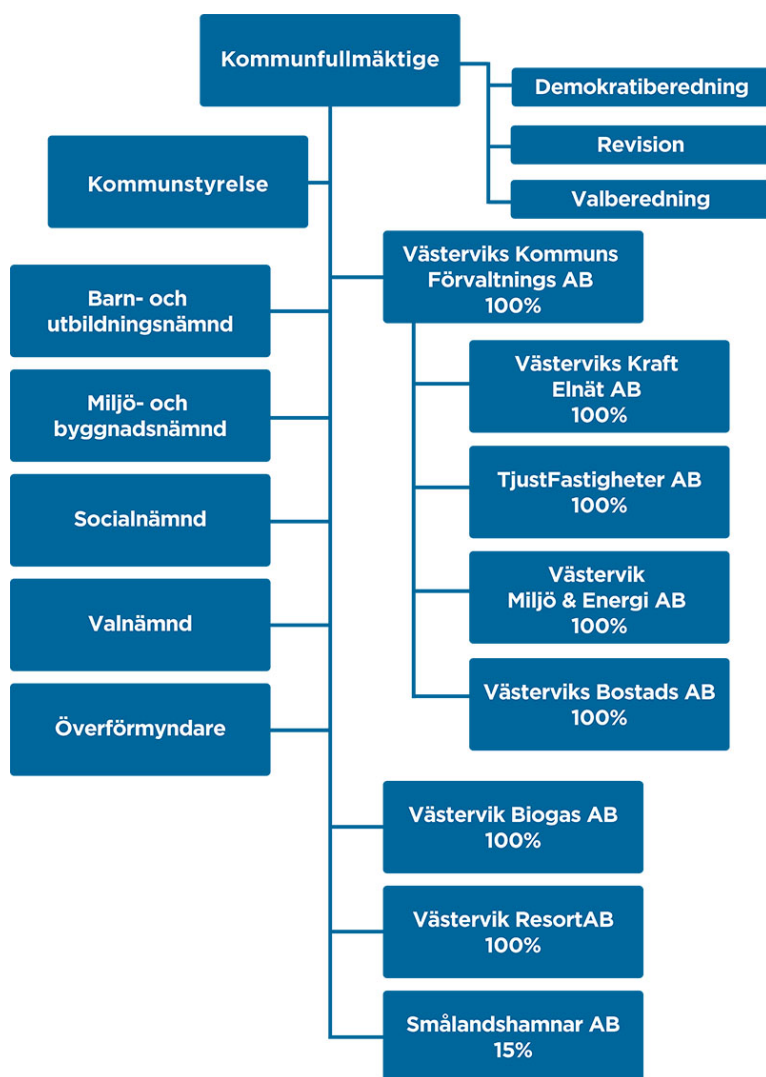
Kommunfullmäktige

Demokratiberedning

Revision

Valberedning

Kommunstyrelse

Västerviks Kommuns Förvaltnings AB 100%

Barn- och utbildningsnämnd

Västerviks Kraft Elnät AB 100%

Miljö- och byggnadsnämnd

TjustFastigheter AB 100%

Socialnämnd

Västervik Miljö & Energi AB 100%

Valnämnd

Västerviks Bostads AB 100%

Överförmyndare

Västervik Biogas AB 100%

Västervik ResortAB 100%

Smålandshamnar AB 15%